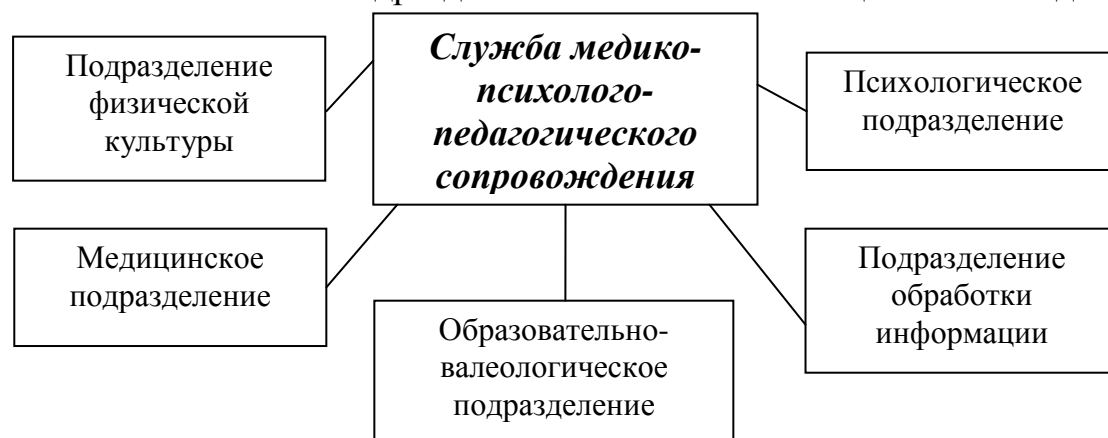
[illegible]

Служба медико-психолого-педагогического сопровождения

Подразделение физической культуры

Психологическое подразделение

Медицинское подразделение

Подразделение обработки информации

Образовательно-валеологическое подразделение